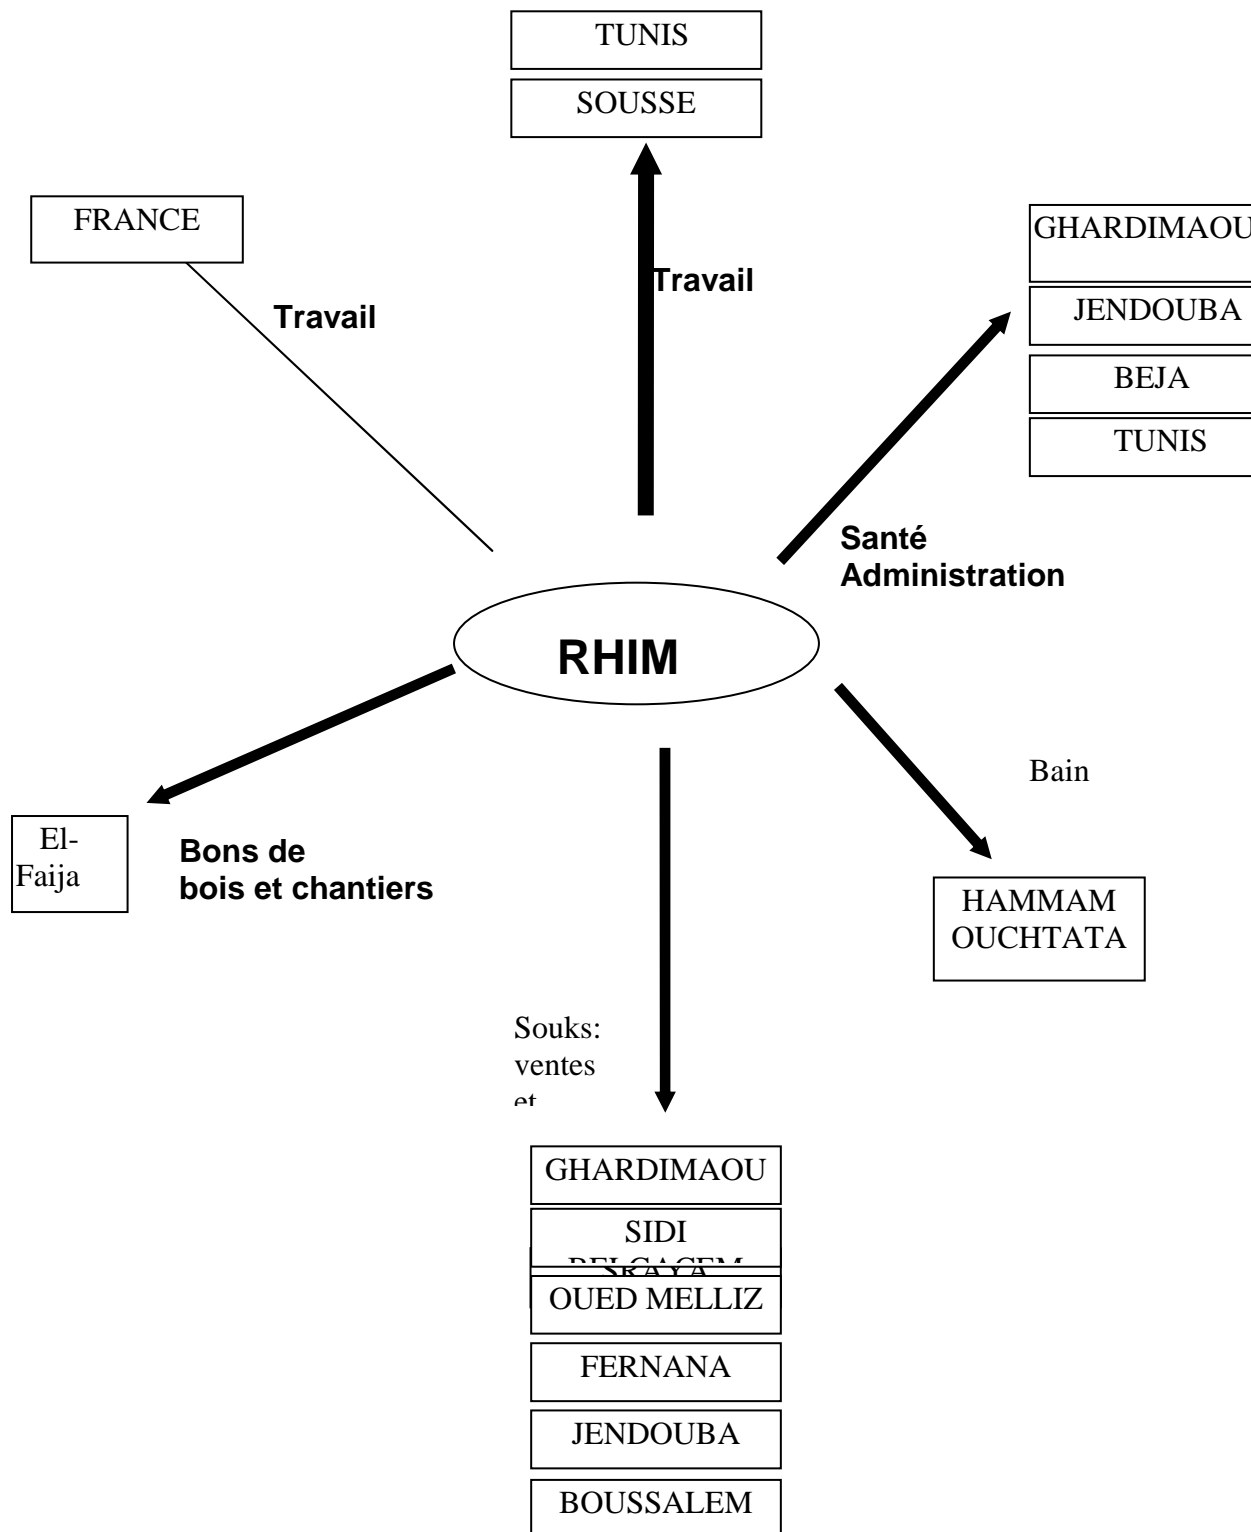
TUNIS

SOUSSE

FRANCE

Travail

Travail

GHARDIMAOU

JENDOUBA

BEJA

TUNIS

Santé
Administration

RHIM

Bain

El-Faija

Bons de bois et chantiers

HAMMAM OUCHTATA

Souks: ventes et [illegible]

GHARDIMAOU

SIDI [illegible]

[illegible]

OUED MELLIZ

FERNANA

JENDOUBA

BOUSSALEM